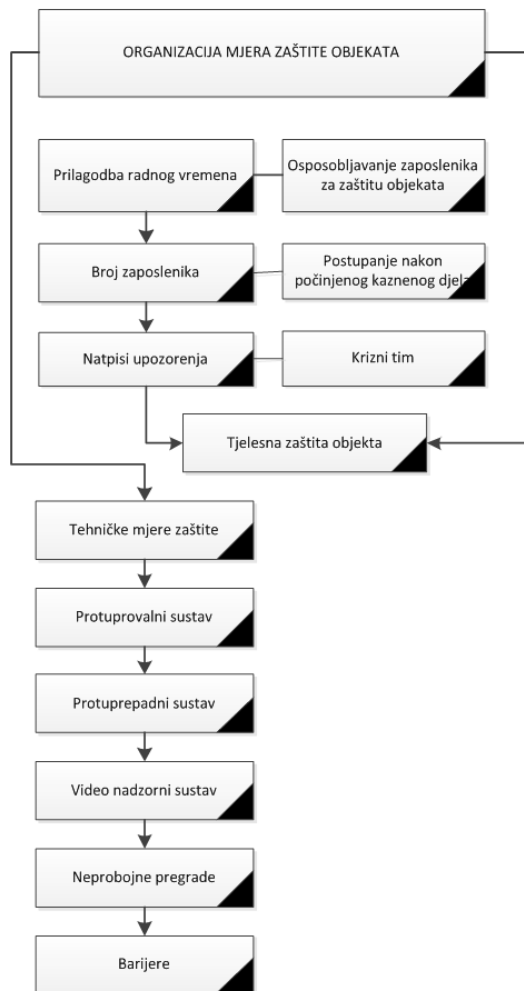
ORGANIZACIJA MJERA ZAŠTITE OBJEKATA

Prilagodba radnog vremena

Osposobljavanje zaposlenika za zaštitu objekata

Broj zaposlenika

Postupanje nakon počinjenog kaznenog djel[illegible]

Natpisi upozorenja

Krizni tim

Tjelesna zaštita objekta

Tehničke mjere zaštite

Protuprovalni sustav

Protuprepadni sustav

Video nadzorni sustav

Neprobojne pregrade

Barijere